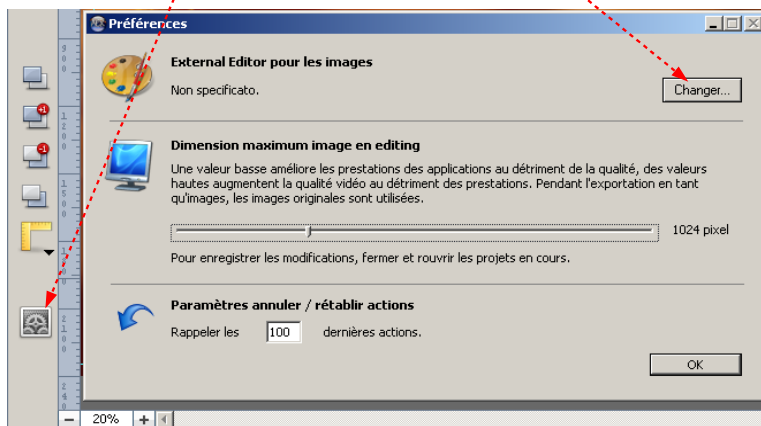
Préférences

External Editor pour les images

Non specificato.

Changer...

Dimension maximum image en editing

Une valeur basse améliore les prestations des applications au détriment de la qualité, des valeurs hautes augmentent la qualité vidéo au détriment des prestations. Pendant l'exportation en tant qu'images, les images originales sont utilisées.

1024 pixel

Pour enregistrer les modifications, fermer et rouvrir les projets en cours.

Paramètres annuler / rétablir actions

Rappeler les 100 dernières actions.

OK

20%